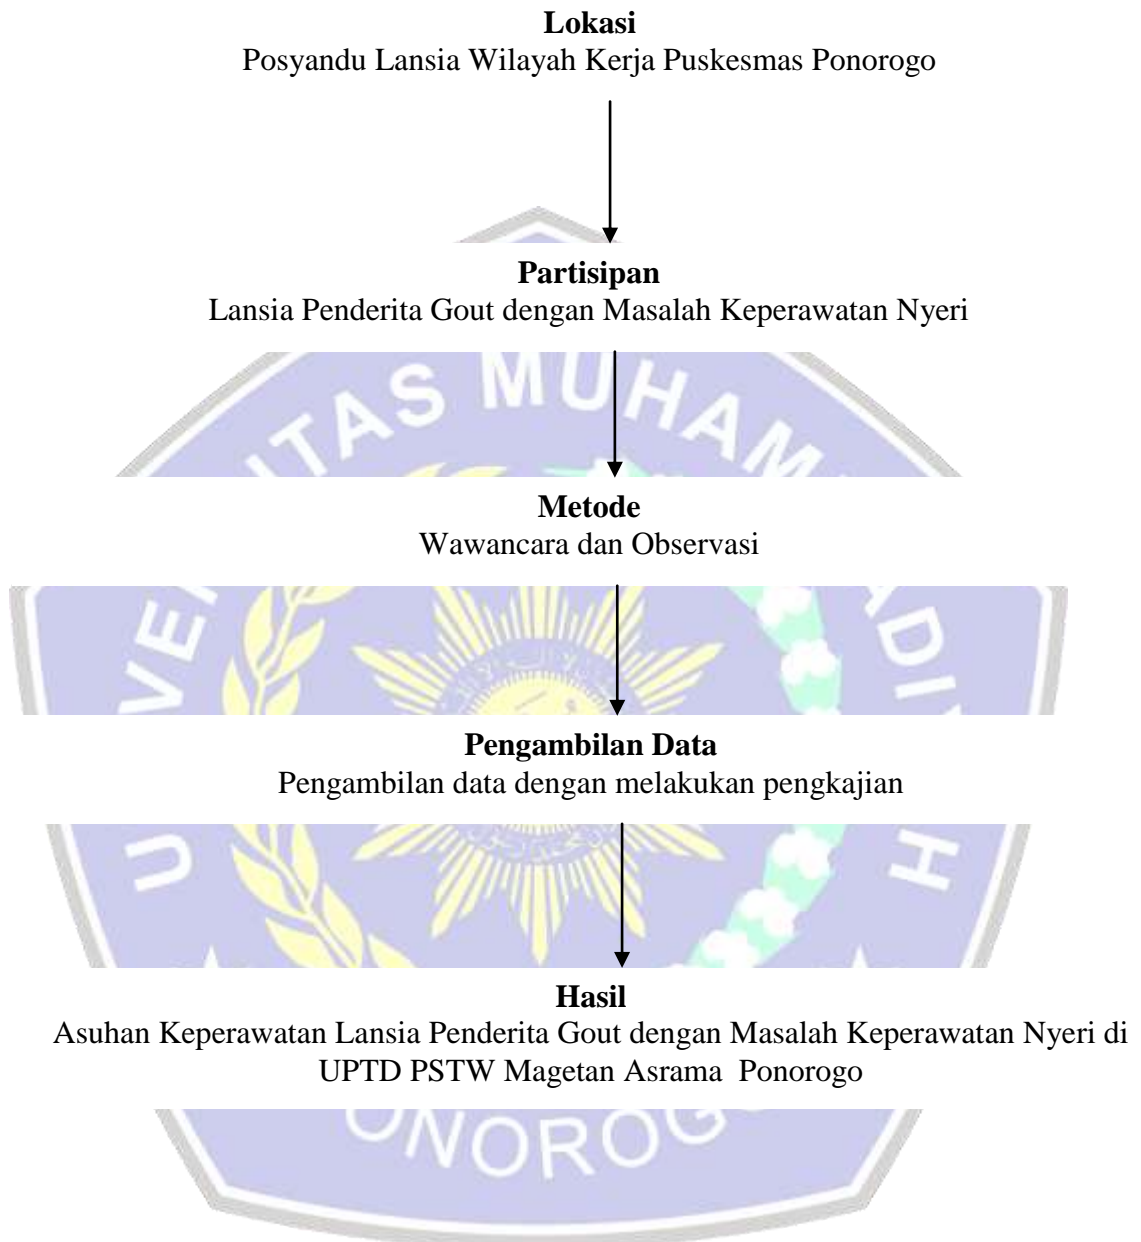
**Lokasi**
Posyandu Lansia Wilayah Kerja Puskesmas Ponorogo

**Partisipan**
Lansia Penderita Gout dengan Masalah Keperawatan Nyeri

**Metode**
Wawancara dan Observasi

**Pengambilan Data**
Pengambilan data dengan melakukan pengkajian

**Hasil**
Asuhan Keperawatan Lansia Penderita Gout dengan Masalah Keperawatan Nyeri di UPTD PSTW Magetan Asrama Ponorogo

UNIVERSITAS MUHAMMADIYAH PONOROGO